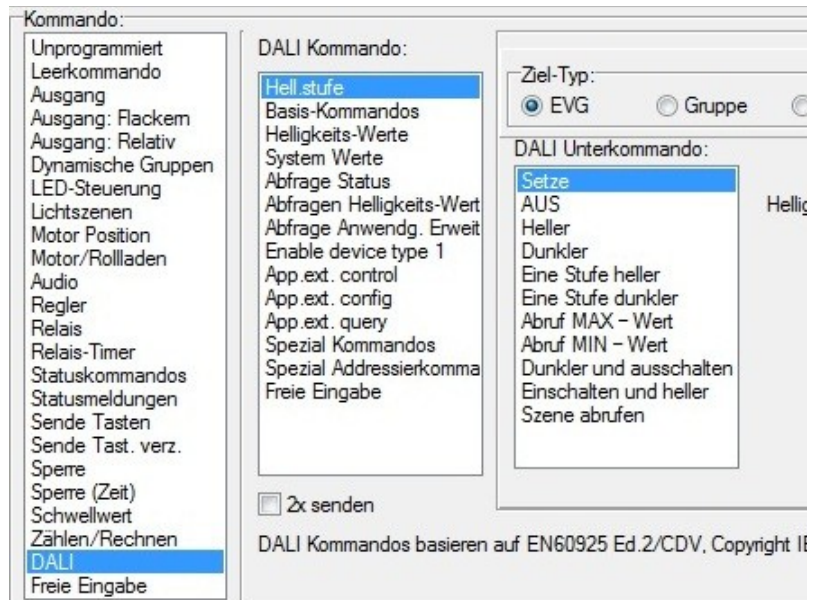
Kommando:

Unprogrammiert
Leerkommando
Ausgang
Ausgang: Flackern
Ausgang: Relativ
Dynamische Gruppen
LED-Steuerung
Lichtszenen
Motor Position
Motor/Rollladen
Audio
Regler
Relais
Relais-Timer
Statuskommandos
Statusmeldungen
Sende Tasten
Sende Tast. verz.
Sperre
Sperre (Zeit)
Schwellwert
Zählen/Rechnen
DALI
Freie Eingabe

DALI Kommando:

Hell.stufe
Basis-Kommandos
Helligkeits-Werte
System Werte
Abfrage Status
Abfragen Helligkeits-Wert
Abfrage Anwendg. Erweit
Enable device type 1
App.ext. control
App.ext. config
App.ext. query
Spezial Kommandos
Spezial Addressierkomma
Freie Eingabe

2x senden

Ziel-Typ:
EVG
Gruppe

DALI Unterkommando:

Setze
AUS
Heller
Dunkler
Eine Stufe heller
Eine Stufe dunkler
Abruf MAX - Wert
Abruf MIN - Wert
Dunkler und ausschalten
Einschalten und heller
Szene abrufen

Hellig

DALI Kommandos basieren auf EN60925 Ed.2/CDV, Copyright I